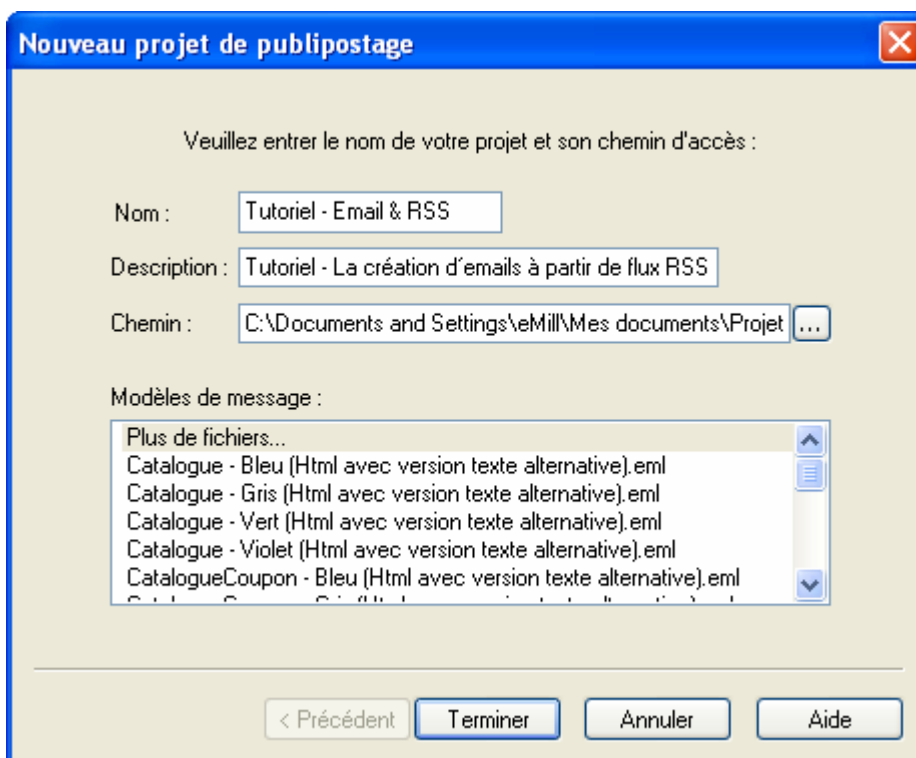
Nouveau projet de publipostage

Veuillez entrer le nom de votre projet et son chemin d'accès :

Nom : Tutoriel - Email & RSS

Description : Tutoriel - La création d´emails à partir de flux RSS

Chemin : C:\Documents and Settings\eMill\Mes documents\Projet ...

Modèles de message :

Plus de fichiers...
Catalogue - Bleu (Html avec version texte alternative).eml
Catalogue - Gris (Html avec version texte alternative).eml
Catalogue - Vert (Html avec version texte alternative).eml
Catalogue - Violet (Html avec version texte alternative).eml
CatalogueCoupon - Bleu (Html avec version texte alternative).eml
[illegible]

< Précédent Terminer Annuler Aide